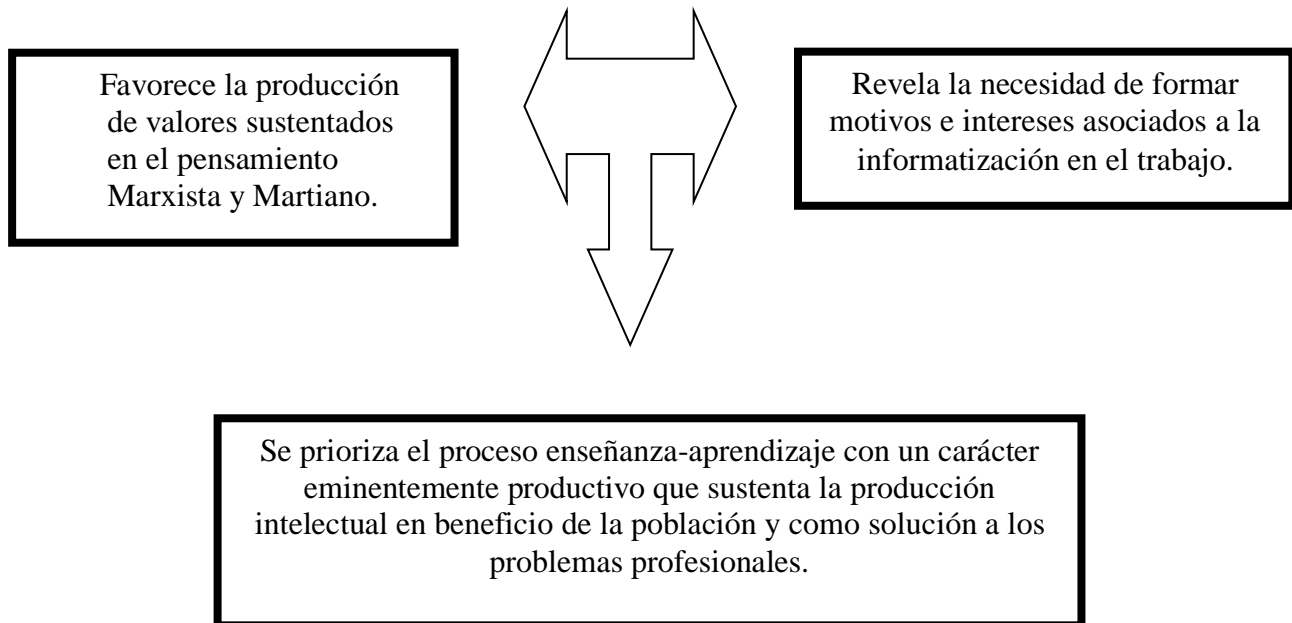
Favorece la producción de valores sustentados en el pensamiento Marxista y Martiano.

Revela la necesidad de formar motivos e intereses asociados a la informatización en el trabajo.

Se prioriza el proceso enseñanza-aprendizaje con un carácter eminentemente productivo que sustenta la producción intelectual en beneficio de la población y como solución a los problemas profesionales.